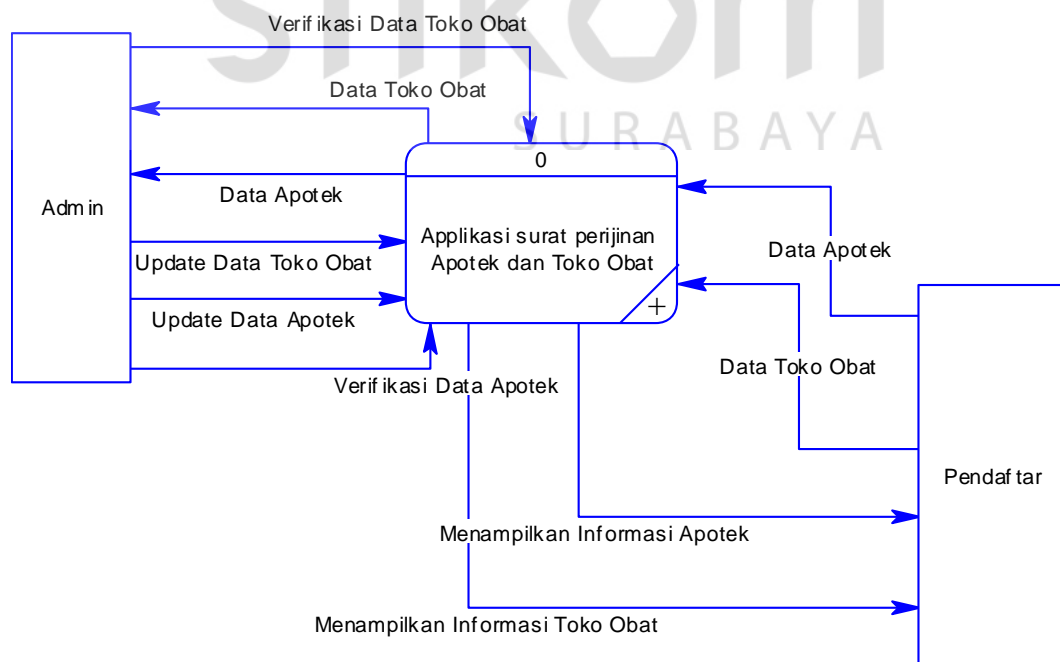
SURABAYA

Verifikasi Data Toko Obat

Data Toko Obat

Admin

Data Apotek

Update Data Toko Obat

Update Data Apotek

Verifikasi Data Apotek

0

Applikasi surat perijinan Apotek dan Toko Obat

+

Data Apotek

Data Toko Obat

Pendaftar

Menampilkan Informasi Apotek

Menampilkan Informasi Toko Obat